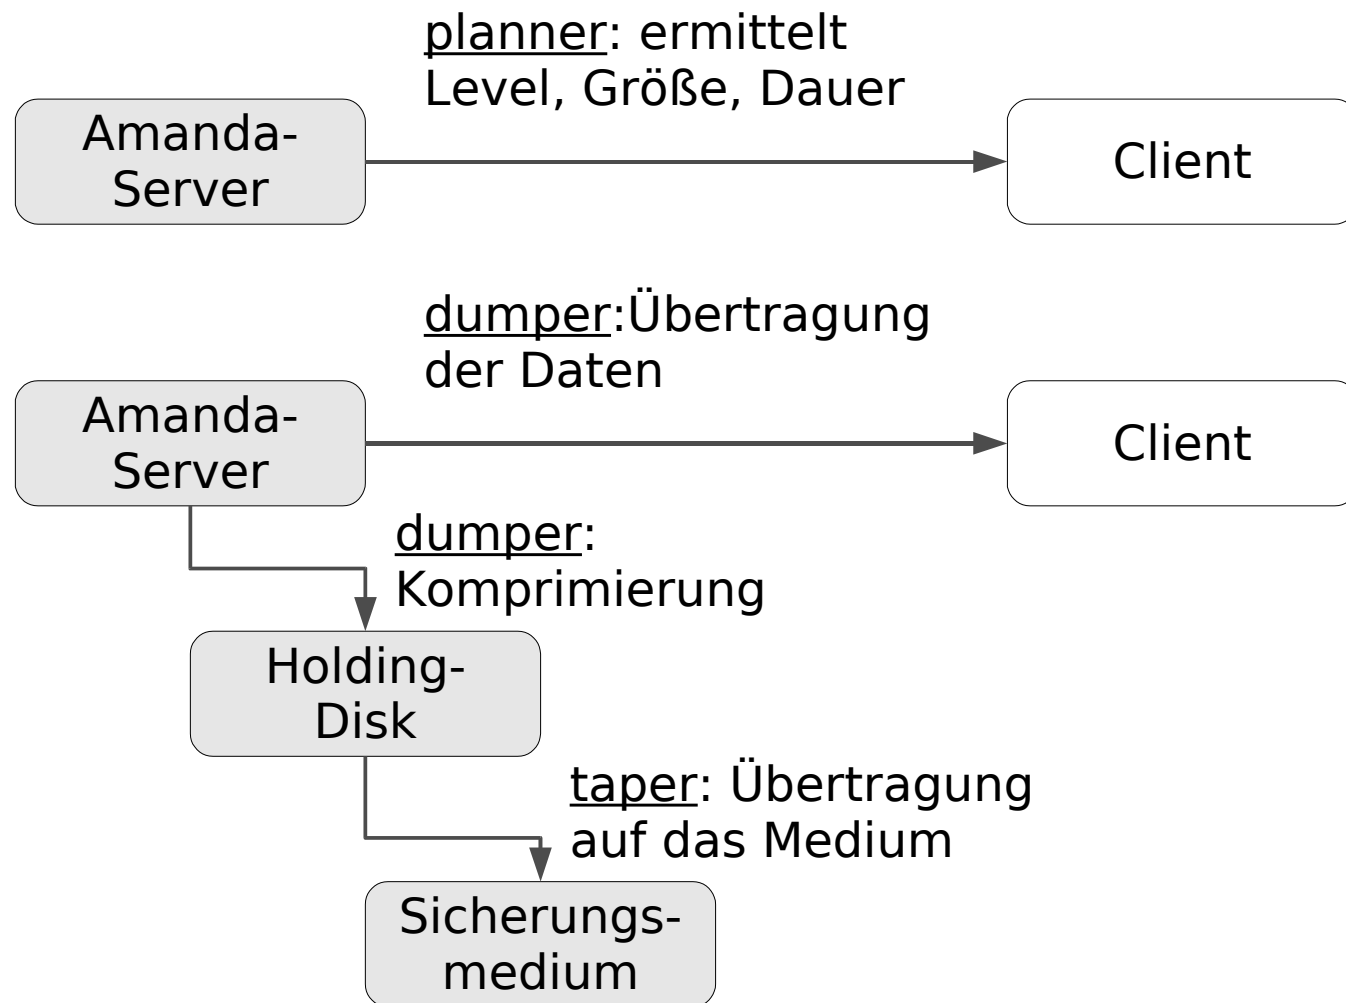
planner: ermittelt Level, Größe, Dauer

Amanda-Server

Client

dumper:Übertragung der Daten

Amanda-Server

Client

dumper: Komprimierung

Holding-Disk

taper: Übertragung auf das Medium

Sicherungs-medium